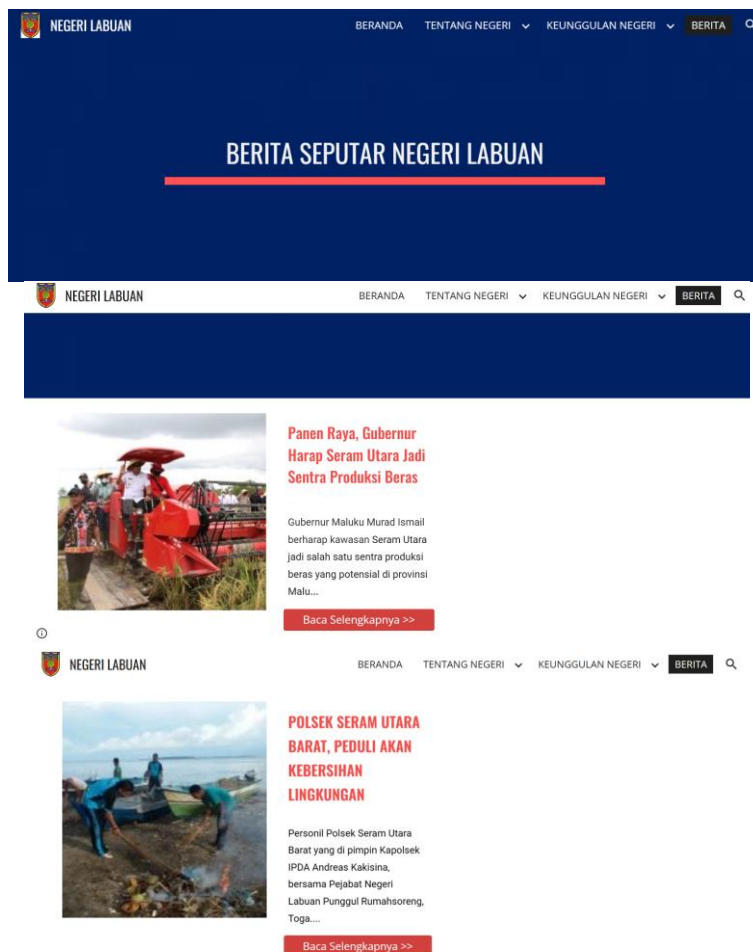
NEGERI LABUAN

BERANDA TENTANG NEGERI KEUNGGULAN NEGERI BERITA

BERITA SEPUTAR NEGERI LABUAN

NEGERI LABUAN

BERANDA TENTANG NEGERI KEUNGGULAN NEGERI BERITA

Panen Raya, Gubernur Harap Seram Utara Jadi Sentra Produksi Beras

Gubernur Maluku Murad Ismail berharap kawasan Seram Utara jadi salah satu sentra produksi beras yang potensial di provinsi Malu...

Baca Selengkapnya >>

NEGERI LABUAN

BERANDA TENTANG NEGERI KEUNGGULAN NEGERI BERITA

POLSEK SERAM UTARA BARAT, PEDULI AKAN KEBERSIHAN LINGKUNGAN

Personil Polsek Seram Utara Barat yang di pimpin Kapolsek IPDA Andreas Kakisina, bersama Pejabat Negeri Labuan Punggul Rumahsoreng, Toga....

Baca Selengkapnya >>